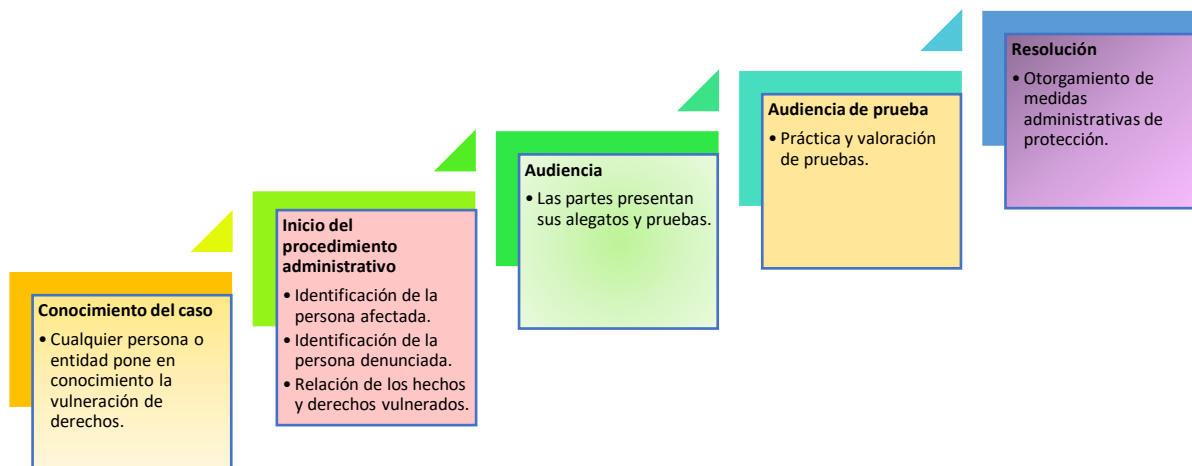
**Conocimiento del caso**
- Cualquier persona o entidad pone en conocimiento la vulneración de derechos.

**Inicio del procedimiento administrativo**
- Identificación de la persona afectada.
- Identificación de la persona denunciada.
- Relación de los hechos y derechos vulnerados.

**Audiencia**
- Las partes presentan sus alegatos y pruebas.

**Audiencia de prueba**
- Práctica y valoración de pruebas.

**Resolución**
- Otorgamiento de medidas administrativas de protección.